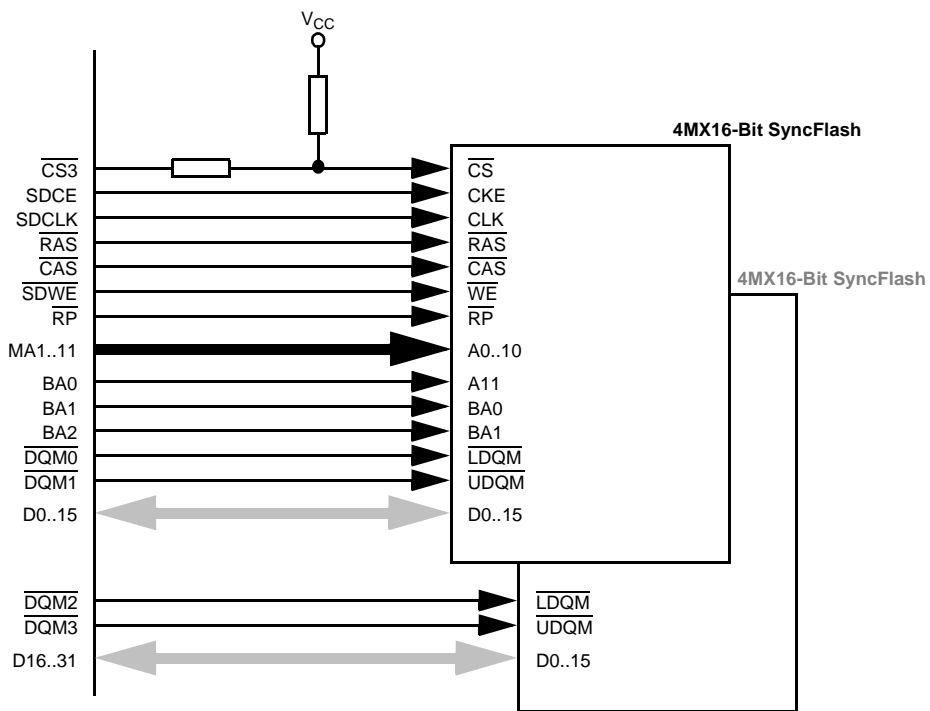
$V_{CC}$

4MX16-Bit SyncFlash

$\overline{CS3}$
SDCE
SDCLK
$\overline{RAS}$
$\overline{CAS}$
$\overline{SDWE}$
$\overline{RP}$
MA1..11
BA0
BA1
BA2
$\overline{DQM0}$
$\overline{DQM1}$
D0..15

$\overline{CS}$
CKE
CLK
$\overline{RAS}$
$\overline{CAS}$
$\overline{WE}$
$\overline{RP}$
A0..10
A11
BA0
BA1
$\overline{LDQM}$
$\overline{UDQM}$
D0..15

4MX16-Bit SyncFlash

$\overline{DQM2}$
$\overline{DQM3}$
D16..31

$\overline{LDQM}$
$\overline{UDQM}$
D0..15